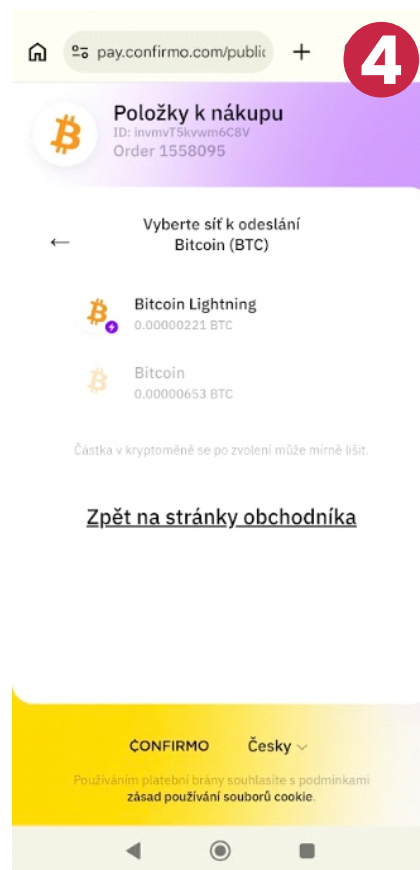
pay.confirmo.com/public

4

Položky k nákupu
ID: invmvT5kvwm6C8V
Order 1558095

Vyberte síť k odeslání Bitcoin (BTC)

Bitcoin Lightning
0.00000221 BTC

Bitcoin
0.00000653 BTC

Částka v kryptoměně se po zvolení může mírně lišit.

Zpět na stránky obchodníka

CONFIRMO Česky

Používáním platební brány souhlasíte s podmínkami zásad používání souborů cookie.